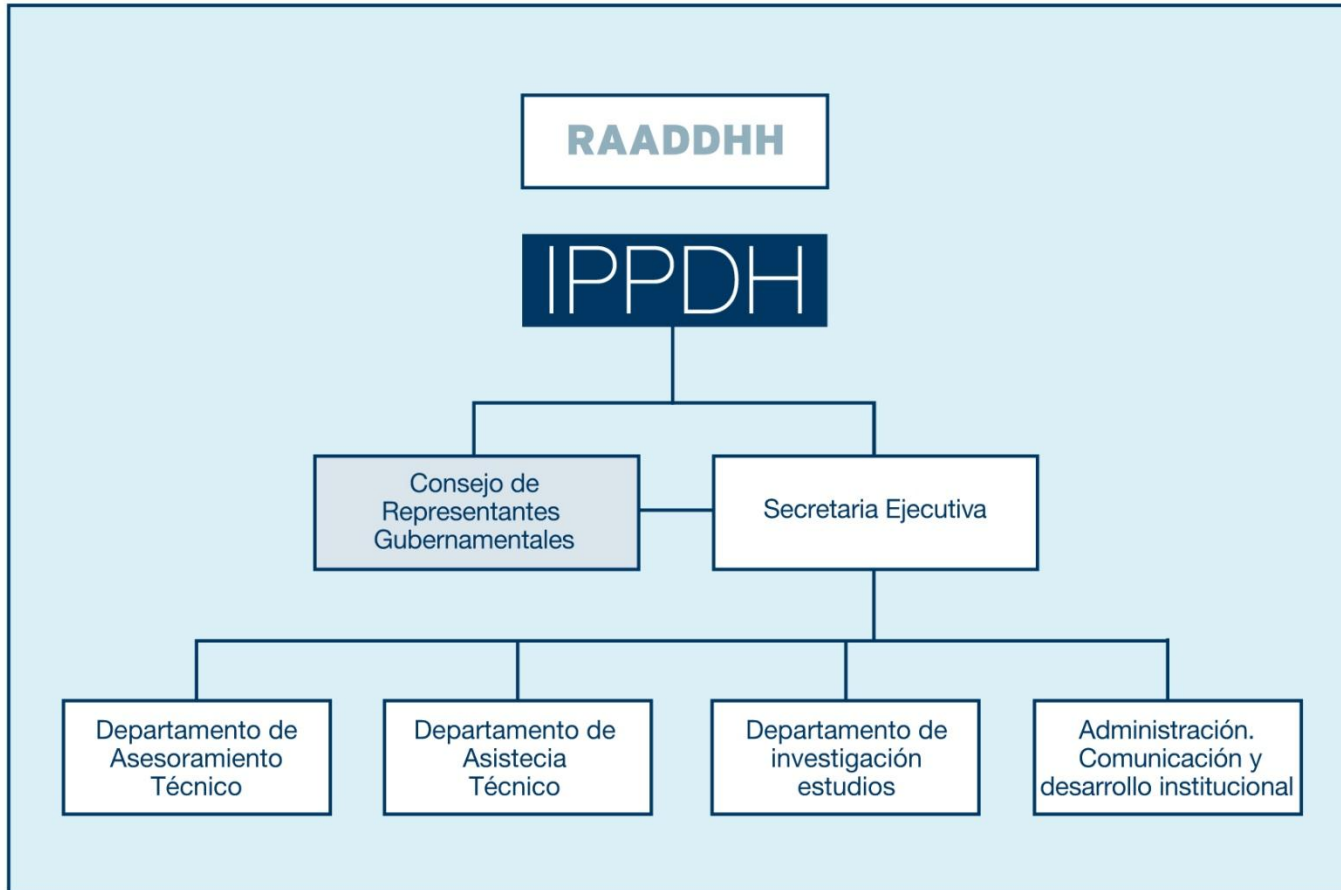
RAADDHH

IPPDH

Consejo de Representantes Gubernamentales

Secretaria Ejecutiva

Departamento de Asesoramiento Técnico

Departamento de Asistecia Técnico

Departamento de investigación estudios

Administración. Comunicación y desarrollo institucional